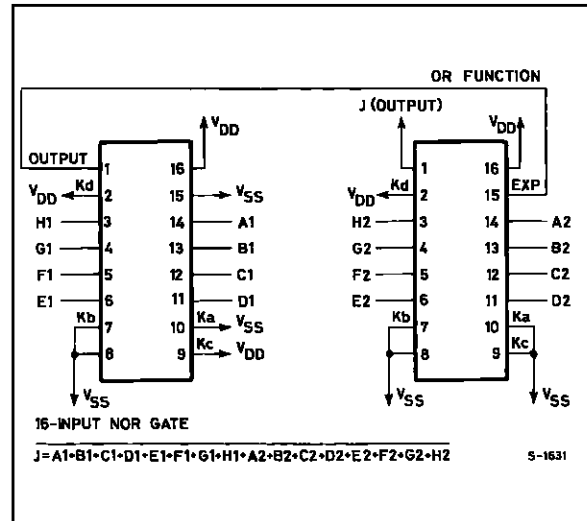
OR FUNCTION

J (OUTPUT)

$V_{DD}$

OUTPUT 1 16

$V_{DD}$ Kd 2 15 $V_{SS}$

H1 3 14 A1

G1 4 13 B1

F1 5 12 C1

E1 6 11 D1

Kb 7 10 Ka $V_{SS}$

8 9 Kc $V_{DD}$

$V_{SS}$

$V_{DD}$

1 16

$V_{DD}$ Kd 2 15 EXP

H2 3 14 A2

G2 4 13 B2

F2 5 12 C2

E2 6 11 D2

Kb 7 10 Ka

8 9 Kc

$V_{SS}$ $V_{SS}$

16-INPUT NOR GATE

$\overline{J=A1+B1+C1+D1+E1+F1+G1+H1+A2+B2+C2+D2+E2+F2+G2+H2}$

5-1631